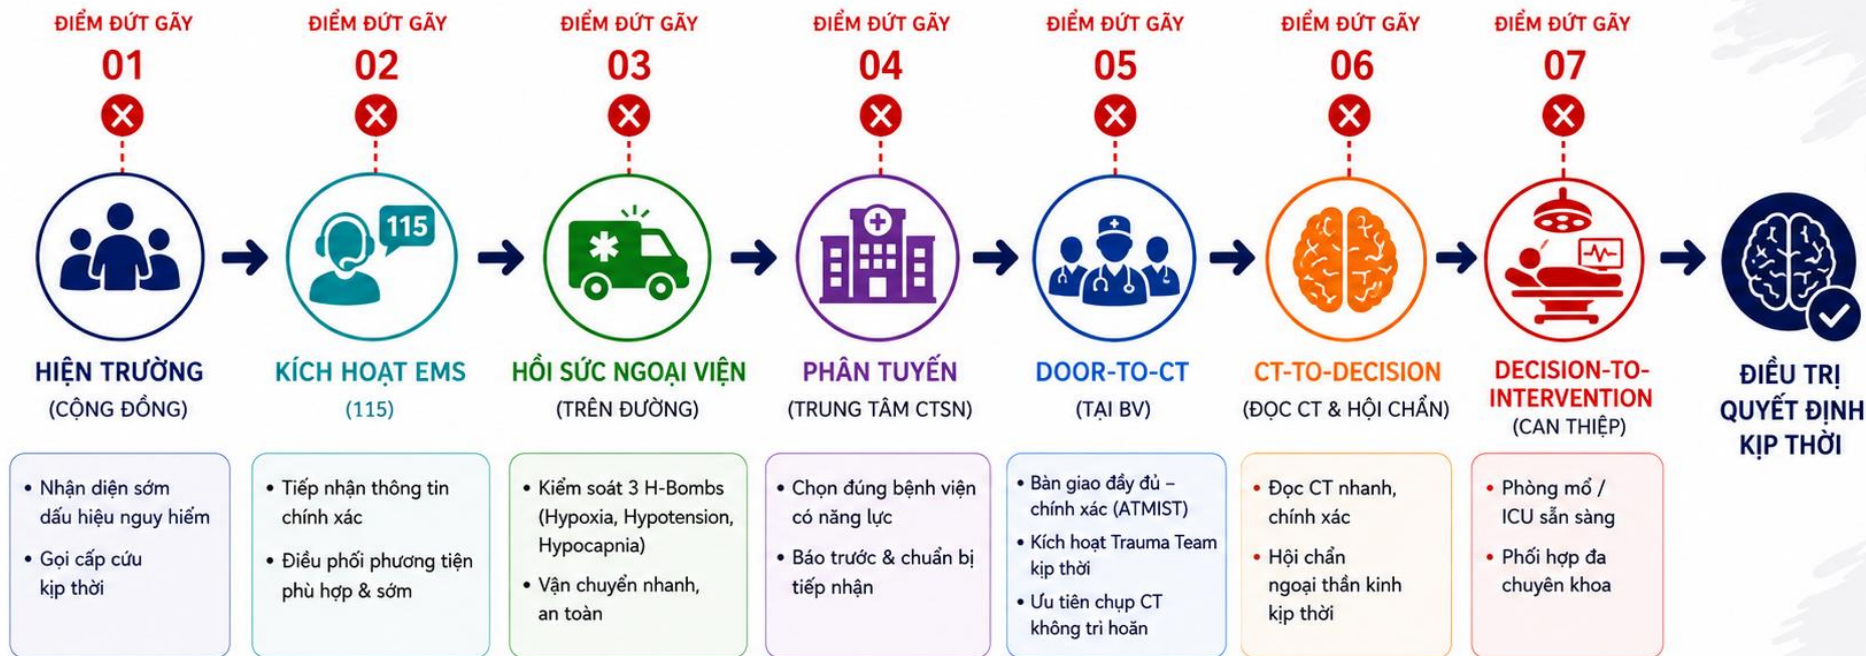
ĐIỂM ĐỨT GÃY
01

ĐIỂM ĐỨT GÃY
02

ĐIỂM ĐỨT GÃY
03

ĐIỂM ĐỨT GÃY
04

ĐIỂM ĐỨT GÃY
05

ĐIỂM ĐỨT GÃY
06

ĐIỂM ĐỨT GÃY
07

115

HIỆN TRƯỜNG
(CỘNG ĐỒNG)

- Nhận diện sớm dấu hiệu nguy hiểm
- Gọi cấp cứu kịp thời

KÍCH HOẠT EMS
(115)

- Tiếp nhận thông tin chính xác
- Điều phối phương tiện phù hợp & sớm

HỒI SỨC NGOẠI VIỆN
(TRÊN ĐƯỜNG)

- Kiểm soát 3 H-Bombs (Hypoxia, Hypotension, Hypocapnia)
- Vận chuyển nhanh, an toàn

PHÂN TUYẾN
(TRUNG TÂM CTSN)

- Chọn đúng bệnh viện có năng lực
- Báo trước & chuẩn bị tiếp nhận

DOOR-TO-CT
(TẠI BV)

- Bàn giao đầy đủ – chính xác (ATMIST)
- Kích hoạt Trauma Team kịp thời
- Ưu tiên chụp CT không trì hoãn

CT-TO-DECISION
(ĐỌC CT & HỘI CHẨN)

- Đọc CT nhanh, chính xác
- Hội chẩn ngoại thần kinh kịp thời

DECISION-TO-INTERVENTION
(CAN THIỆP)

- Phòng mổ / ICU sẵn sàng
- Phối hợp đa chuyên khoa

ĐIỀU TRỊ QUYẾT ĐỊNH KỊP THỜI